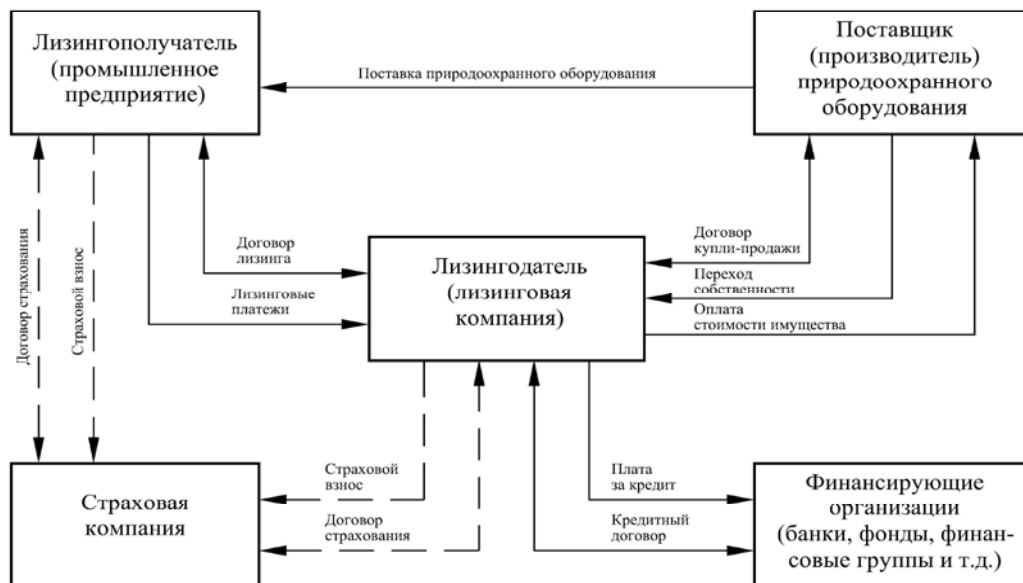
Лизингополучатель (промышленное предприятие)

Поставка природоохранного оборудования

Поставщик (производитель) природоохранного оборудования

Договор страхования

Страховой взнос

Договор лизинга

Лизинговые платежи

Лизингодатель (лизинговая компания)

Договор купли-продажи

Переход собственности

Оплата стоимости имущества

Страховой взнос

Договор страхования

Плата за кредит

Кредитный договор

Страховая компания

Финансирующие организации (банки, фонды, финансовые группы и т.д.)